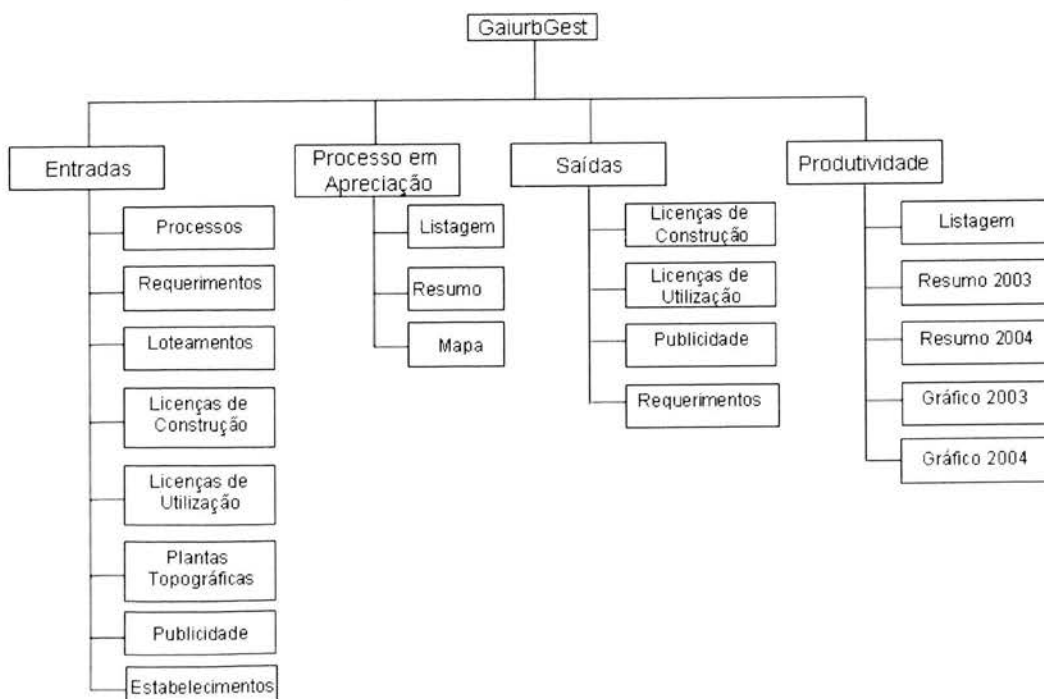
GaiurbGest

Entradas

Processos

Requerimentos

Loteamentos

Licenças de Construção

Licenças de Utilização

Plantas Topográficas

Publicidade

Estabelecimentos

Processo em Apreciação

Listagem

Resumo

Mapa

Saídas

Licenças de Construção

Licenças de Utilização

Publicidade

Requerimentos

Produtividade

Listagem

Resumo 2003

Resumo 2004

Gráfico 2003

Gráfico 2004